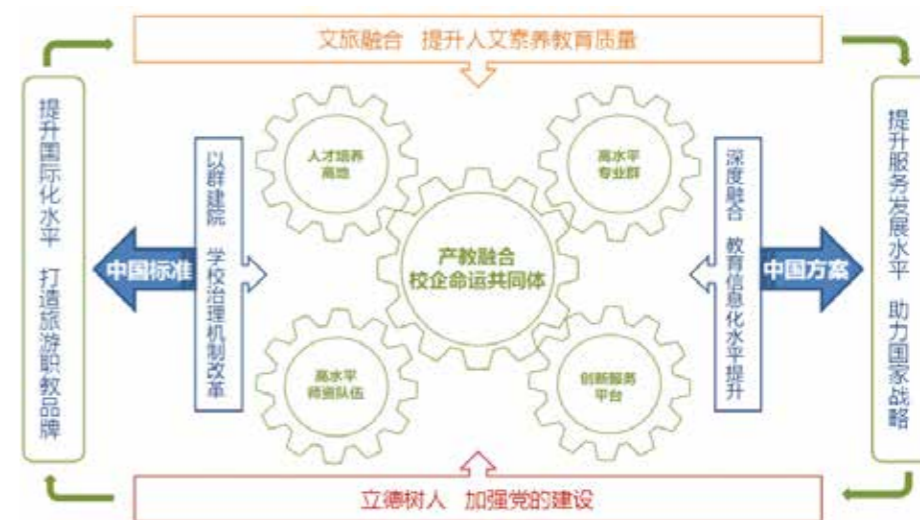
文旅融合 提升人文素养教育质量

提升国际化水平 打造旅游职教品牌

中国标准

以群建院 学校治理机制改革

人才培养高地

高水平专业群

产教融合 校企命运共同体

高水平师资队伍

创新服务平台

深度融合 教育信息化水平提升

中国方案

提升服务发展水平 助力国家战略

立德树人 加强党的建设